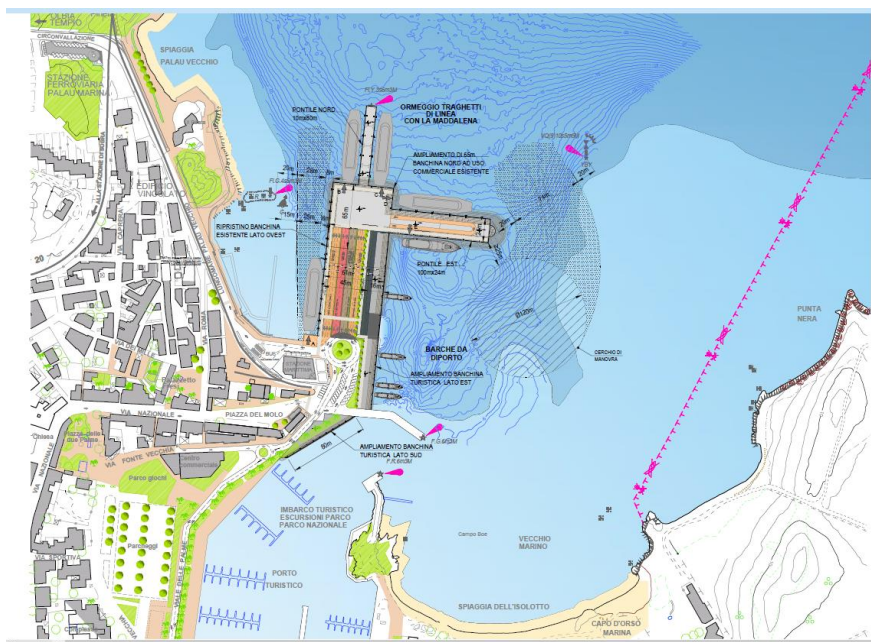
CIRCONVALLAZIONE

SPIAGGIA PALAU VECCHIO

STAZIONE FERROVIARIA PALAU MARINA

PONTILE NORD 10mx80m

ORMEGGIO TRAGHETTI DI LINEA CON LA MADDALENA

AMPLIAMENTO DI 65m BANCHINA NORD AD USO COMMERCIALE ESISTENTE

EDIFICIO VINCOLATO

RIPRISTINO BANCHINA ESISTENTE LATO OVEST

PONTILE EST 100mx24m

BARCHE DA DIPORTO

AMPLIAMENTO BANCHINA TURISTICA LATO EST

CERCHIO DI MANOVRA

VIA NAZIONALE

PIAZZA DEL MOLO

VIA FONTE VECCHIA

Parco giochi

AMPLIAMENTO BANCHINA TURISTICA LATO SUD

IMBARCO TURISTICO ESCURSIONI PARCO PARCO NAZIONALE

Parcheggi

PORTO TURISTICO

Campo Boe

VECCHIO MARINO

SPIAGGIA DELL'ISOLOTTO

CAPO D'ORSO MARINA

PUNTA NERA

VIALE DELLE PALME